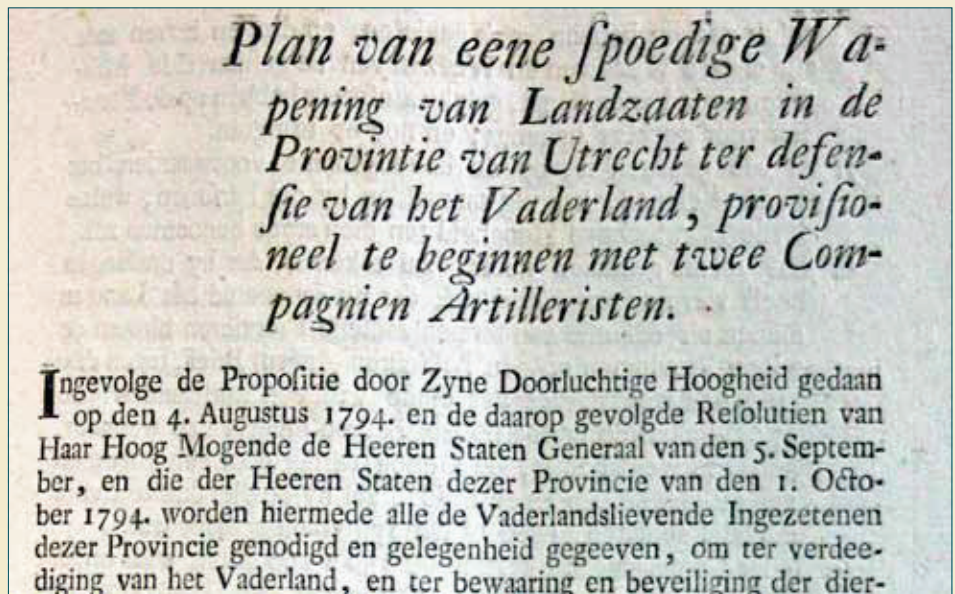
Plan van eene ſpoedige Wapening van Landzaaten in de Provintie van Utrecht ter defenſie van het Vaderland, proviſioneel te beginnen met twee Compagnien Artilleristen.

Ingevolge de Propoſitie door Zyne Doorluchtige Hoogheid gedaan op den 4. Augustus 1794. en de daarop gevolgde Reſolutien van Haar Hoog Mogende de Heeren Staten Generaal van den 5. September, en die der Heeren Staten dezer Provincie van den 1. October 1794. worden hiermede alle de Vaderlandslievende Ingezetenen dezer Provincie genodigd en gelegenheid gegeeven, om ter verdeediging van het Vaderland, en ter bewaaring en beveiliging der dier-